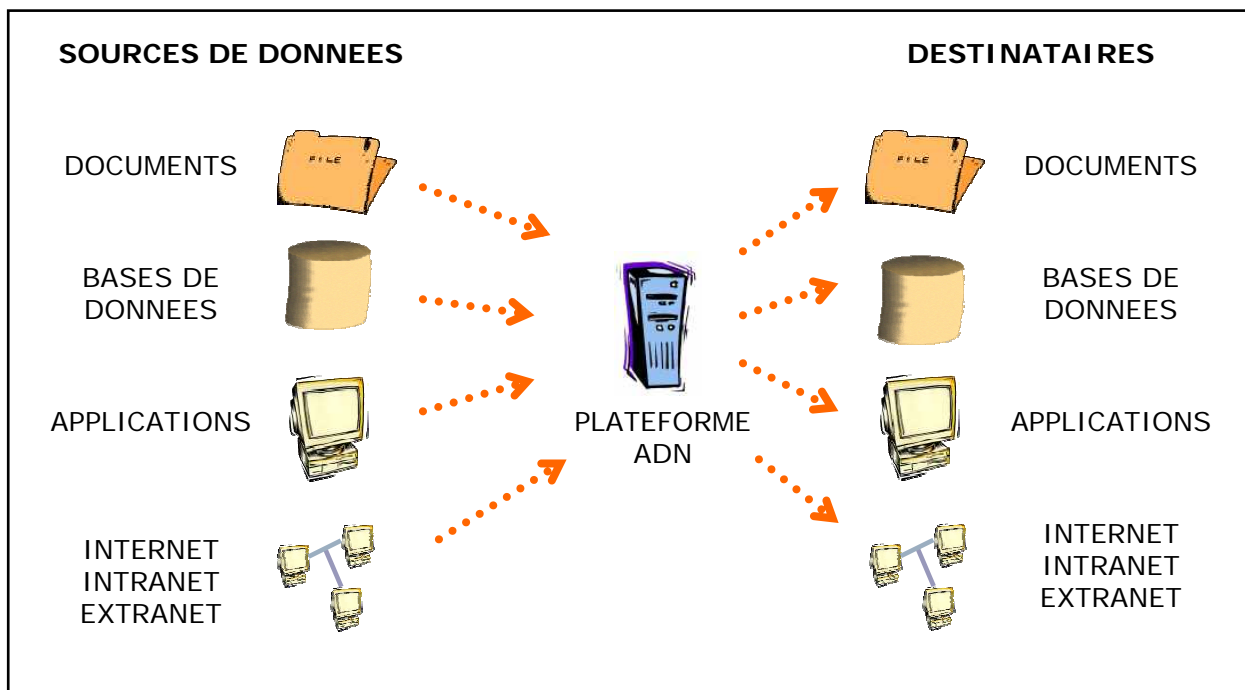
SOURCES DE DONNEES

DESTINATAIRES

DOCUMENTS

FILE

BASES DE DONNEES

APPLICATIONS

INTERNET
INTRANET
EXTRANET

PLATEFORME
ADN

FILE

DOCUMENTS

BASES DE DONNEES

APPLICATIONS

INTERNET
INTRANET
EXTRANET